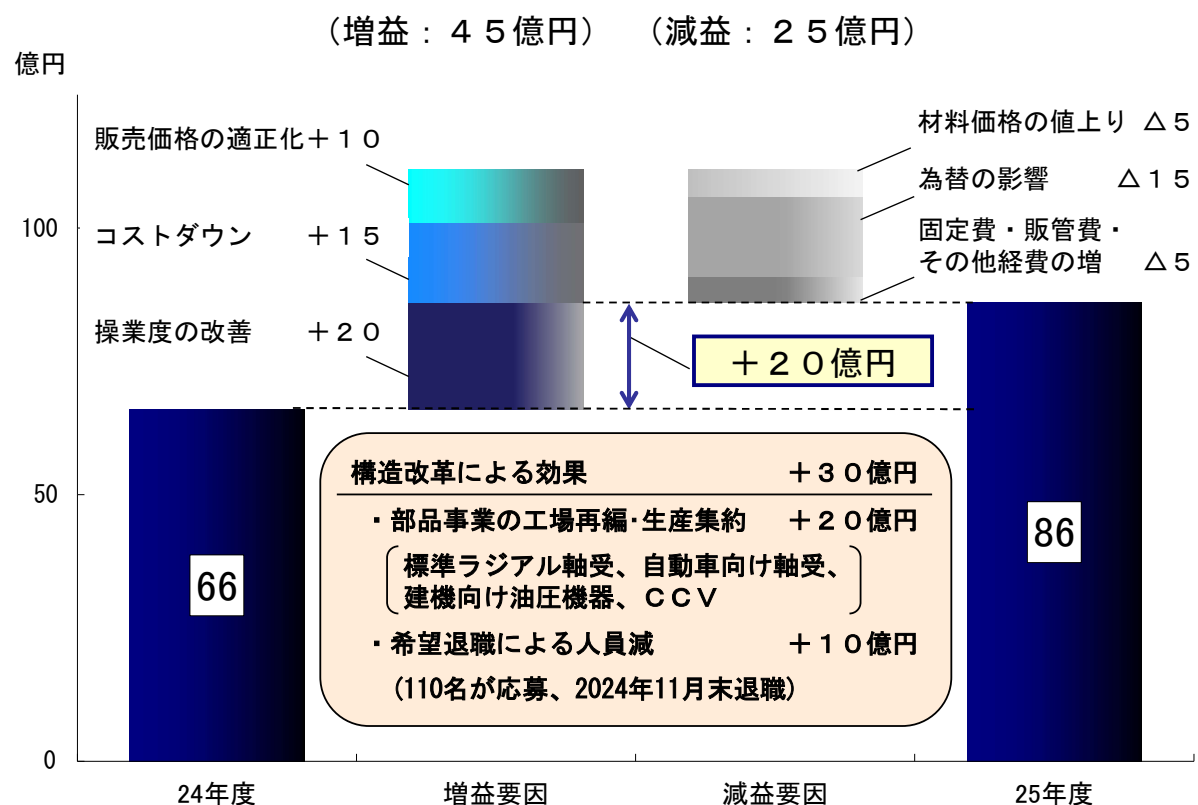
（増益：４５億円）　（減益：２５億円）

億円

販売価格の適正化＋１０

コストダウン　＋１５

操業度の改善　＋２０

材料価格の値上り　△５

為替の影響　△１５

固定費・販管費・その他経費の増　△５

＋２０億円

構造改革による効果　＋３０億円

・部品事業の工場再編･生産集約　＋２０億円

標準ラジアル軸受、自動車向け軸受、建機向け油圧機器、ＣＣＶ

・希望退職による人員減　＋１０億円

(110名が応募、2024年11月末退職)

66

86

100

50

0

24年度

増益要因

減益要因

25年度